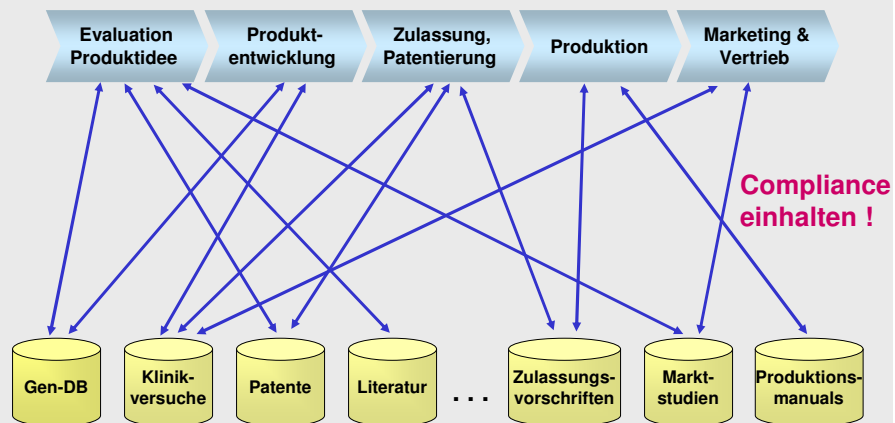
Evaluation Produktidee

Produktentwicklung

Zulassung, Patentierung

Produktion

Marketing & Vertrieb

Compliance einhalten !

Gen-DB

Klinikversuche

Patente

Literatur

. . .

Zulassungsvorschriften

Marktstudien

Produktionsmanuals